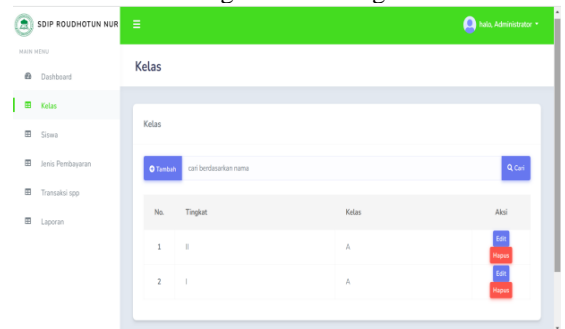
SDIP ROUDHOTUN NUR
halo, Administrator
MAIN MENU
Dashboard
Kelas
Siswa
Jenis Pembayaran
Transaksi spp
Laporan

Kelas

Kelas

Tambah
cari berdasarkan nama
Cari

| No. | Tingkat | Kelas | Aksi |
|---|---|---|---|
| 1 | II | A | Edit Hapus |
| 2 | I | A | Edit Hapus |